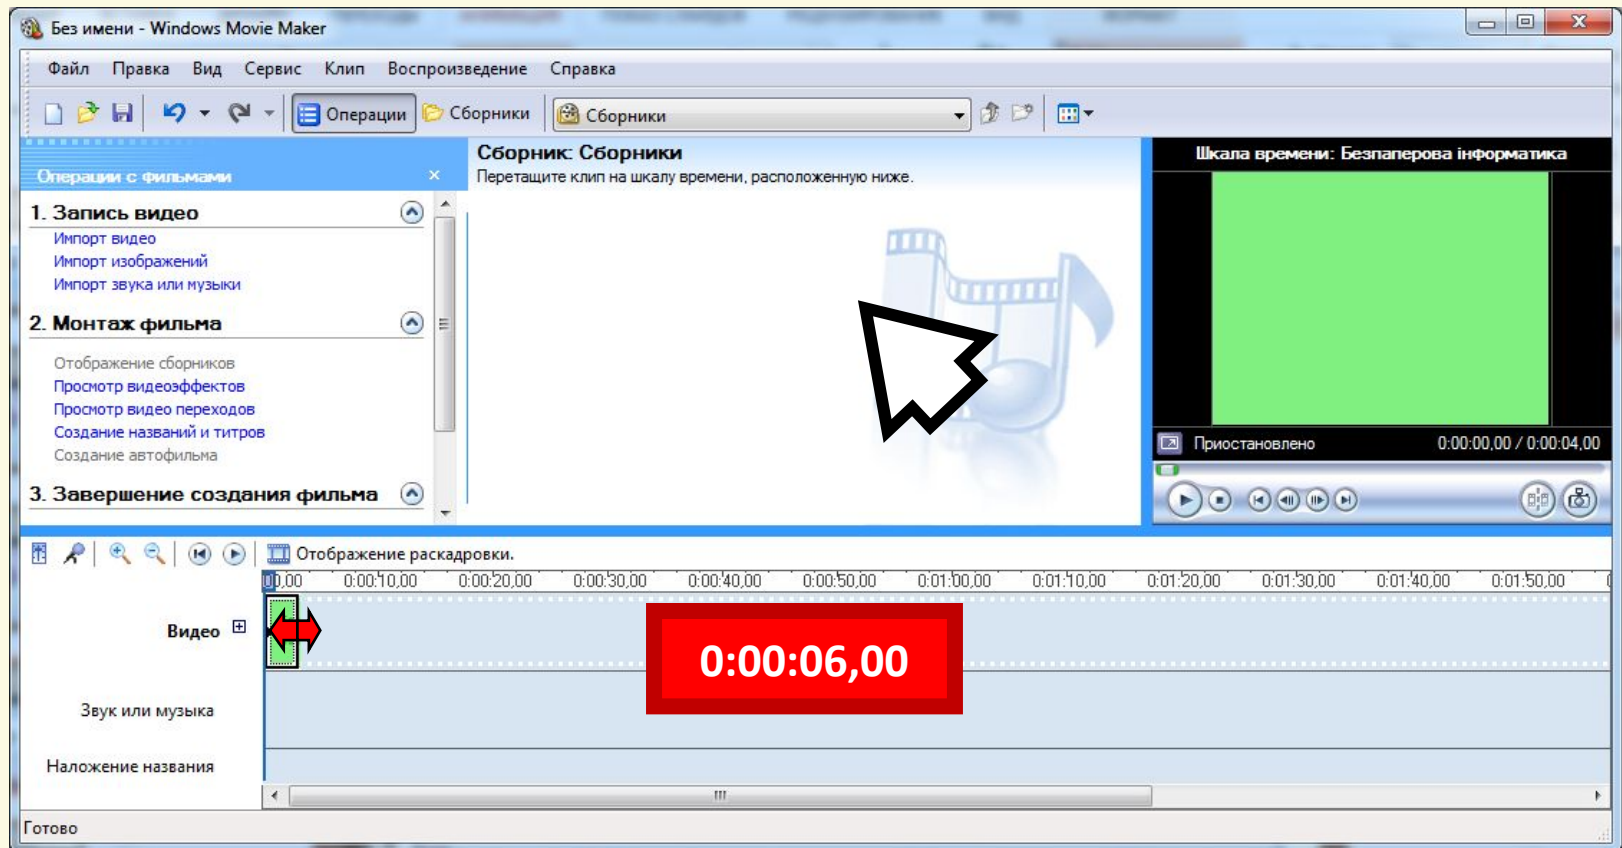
Без имени - Windows Movie Maker

Файл Правка Вид Сервис Клип Воспроизведение Справка

Операции Сборники Сборники

Операции с фильмами ×

1. Запись видео
Импорт видео
Импорт изображений
Импорт звука или музыки

2. Монтаж фильма
Отображение сборников
Просмотр видеоэффектов
Просмотр видео переходов
Создание названий и титров
Создание автофильма

3. Завершение создания фильма

Сборник: Сборники
Перетащите клип на шкалу времени, расположенную ниже.

Шкала времени: Безпаперова інформатика

Приостановлено 0:00:00,00 / 0:00:04,00

Отображение раскадровки.

0,00 0:00:10,00 0:00:20,00 0:00:30,00 0:00:40,00 0:00:50,00 0:01:00,00 0:01:10,00 0:01:20,00 0:01:30,00 0:01:40,00 0:01:50,00

Видео

0:00:06,00

Звук или музыка

Наложение названия

Готово